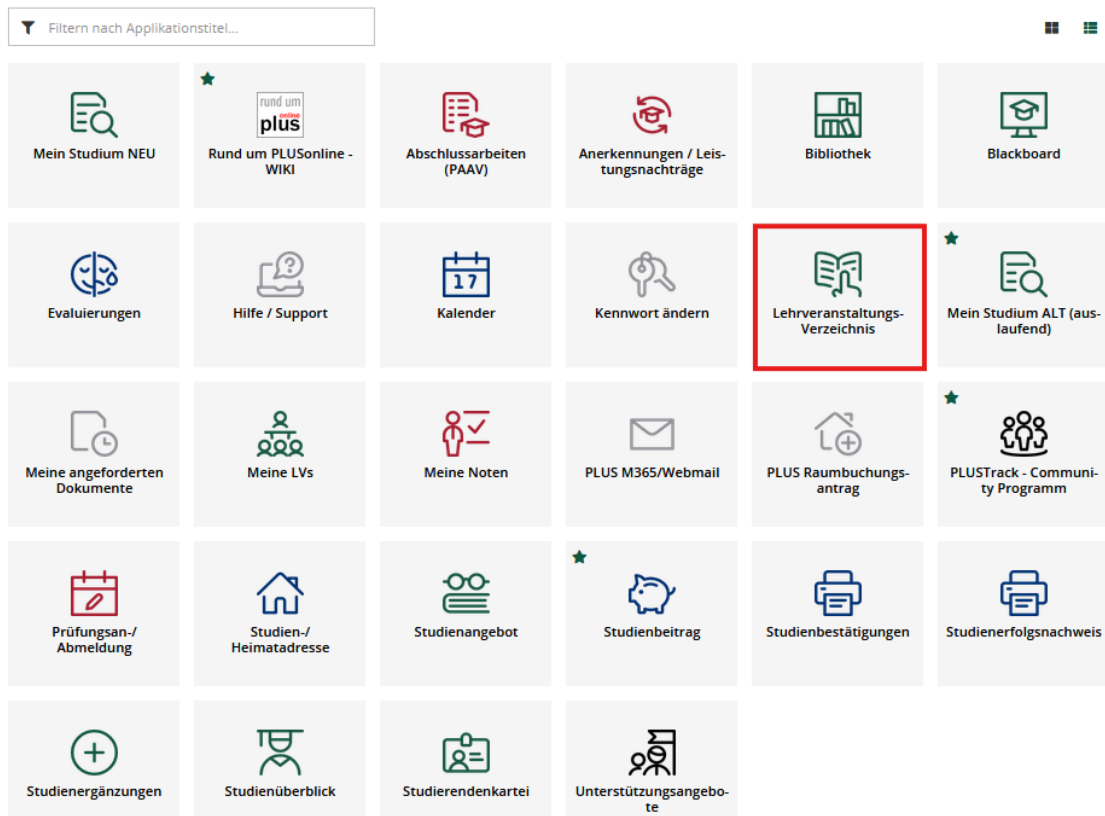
Filtern nach Applikationstitel...

Mein Studium NEU

rund um plus online
Rund um PLUSonline - WIKI

Abschlussarbeiten (PAAV)

Anerkennungen / Leistungsnachträge

Bibliothek

Blackboard

Evaluierungen

Hilfe / Support

17
Kalender

Kennwort ändern

Lehrveranstaltungs-Verzeichnis

Mein Studium ALT (auslaufend)

Meine angeforderten Dokumente

Meine LVs

Meine Noten

PLUS M365/Webmail

PLUS Raumbuchungsantrag

PLUSTrack - Community Programm

Prüfungsan-/ Abmeldung

Studien-/ Heimatadresse

Studienangebot

Studienbeitrag

Studienbestätigungen

Studienerfolgsnachweis

Studienergänzungen

Studienüberblick

Studierendenkartei

Unterstützungsangebote